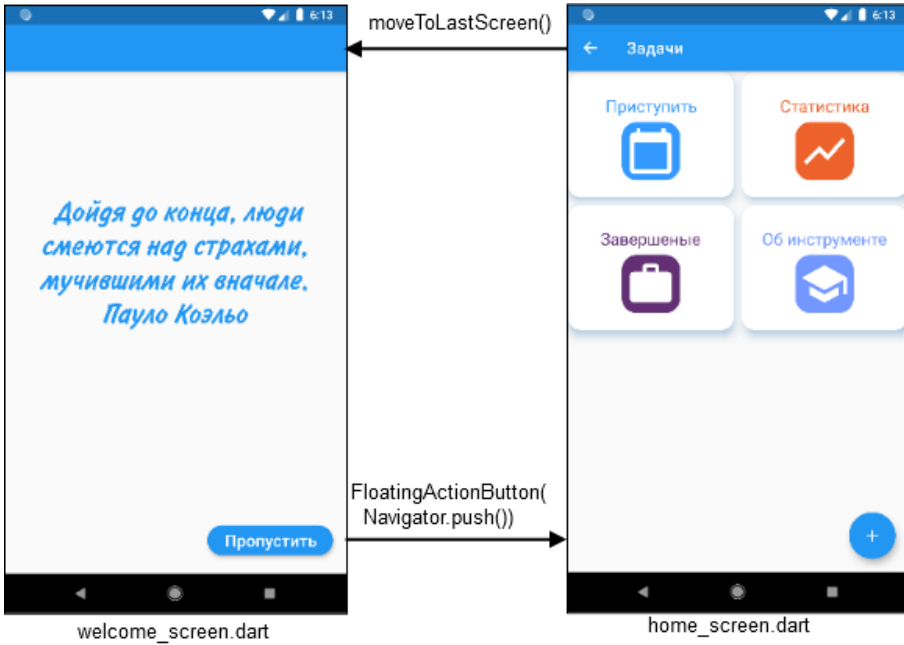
6:13

Дойдя до конца, люди смеются над страхами, мучившими их вначале. Пауло Коэльо

Пропустить

welcome_screen.dart

moveToLastScreen()

FloatingActionButton( Navigator.push())

6:13

Задачи

Приступить

Статистика

Завершеные

Об инструменте

+

home_screen.dart